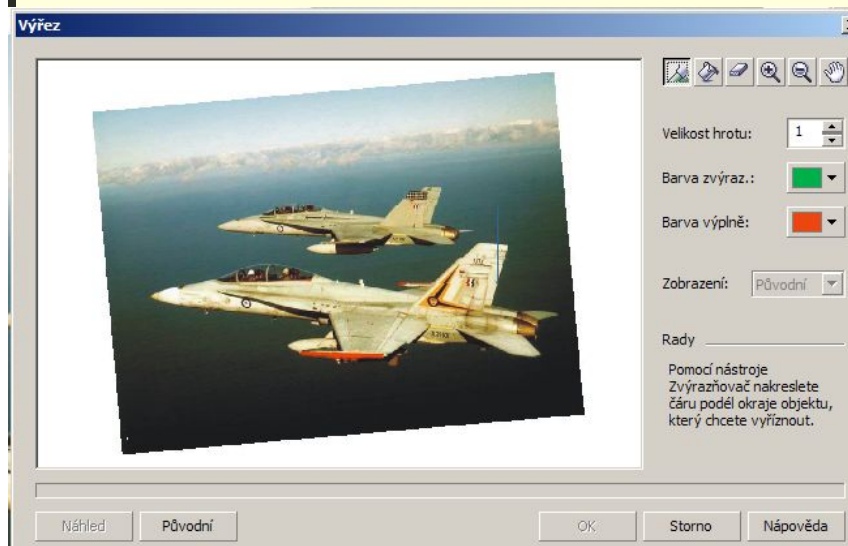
Výřez

Velikost hrotu: 1

Barva zvýraz.:

Barva výplně:

Zobrazení: Původní

Rady

Pomocí nástroje Zvýrazňovač nakreslete čáru podél okraje objektu, který chcete vyříznout.

Náhled Původní OK Storno Nápověda